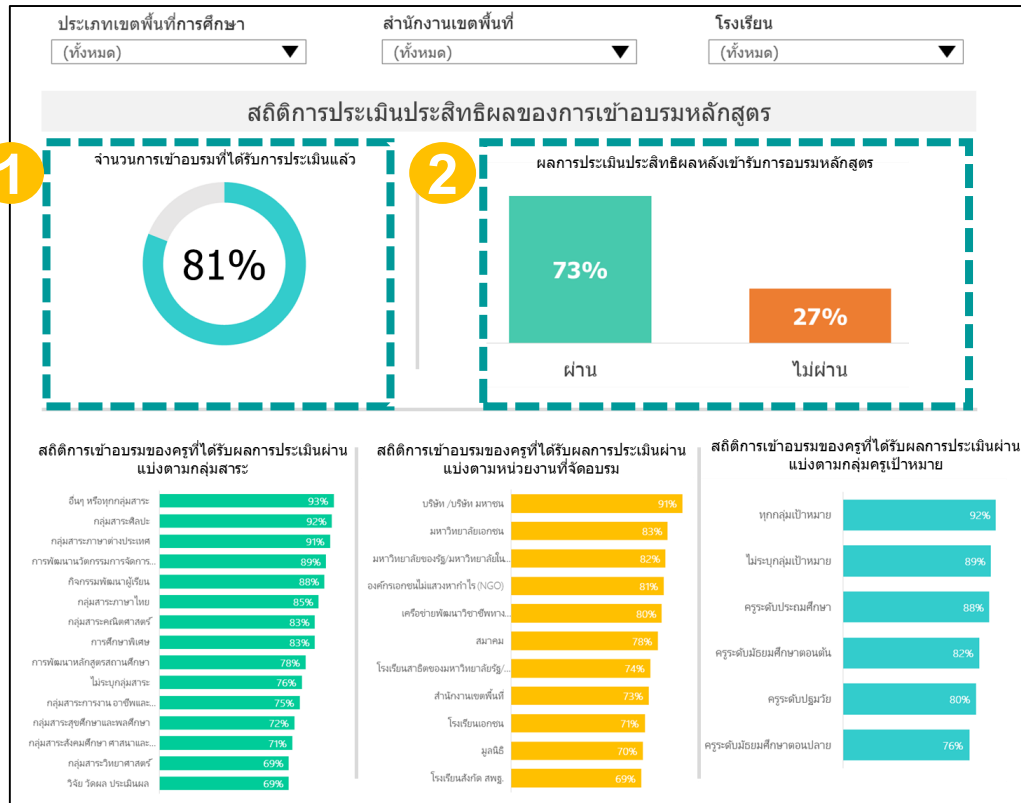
ประเภทเขตพื้นที่การศึกษา
(ทั้งหมด)

สำนักงานเขตพื้นที่
(ทั้งหมด)

โรงเรียน
(ทั้งหมด)

สถิติการประเมินประสิทธิผลของการเข้าอบรมหลักสูตร

1
จำนวนการเข้าอบรมที่ได้รับการประเมินแล้ว
81%

2
ผลการประเมินประสิทธิผลหลังเข้ารับการอบรมหลักสูตร
73%
27%
ผ่าน
ไม่ผ่าน

สถิติการเข้าอบรมของครูที่ได้รับผลการประเมินผ่าน แบ่งตามกลุ่มสาระ

| | |
|---|---|
| อื่นๆ หรือทุกกลุ่มสาระ | 93% |
| กลุ่มสาระศิลปะ | 92% |
| กลุ่มสาระภาษาต่างประเทศ | 91% |
| การพัฒนานวัตกรรมการจัดการ... | 89% |
| กิจกรรมพัฒนาผู้เรียน | 88% |
| กลุ่มสาระภาษาไทย | 85% |
| กลุ่มสาระคณิตศาสตร์ | 83% |
| การศึกษาพิเศษ | 83% |
| การพัฒนาหลักสูตรสถานศึกษา | 78% |
| ไม่ระบุกลุ่มสาระ | 76% |
| กลุ่มสาระการงาน อาชีพและ... | 75% |
| กลุ่มสาระสุขศึกษาและพลศึกษา | 72% |
| กลุ่มสาระสังคมศึกษา ศาสนาและ... | 71% |
| กลุ่มสาระวิทยาศาสตร์ | 69% |
| วิจัย วัดผล ประเมินผล | 69% |

สถิติการเข้าอบรมของครูที่ได้รับผลการประเมินผ่าน แบ่งตามหน่วยงานที่จัดอบรม

| | |
|---|---|
| บริษัท /บริษัท มหาชน | 91% |
| มหาวิทยาลัยเอกชน | 83% |
| มหาวิทยาลัยของรัฐ/มหาวิทยาลัยใน... | 82% |
| องค์กรเอกชนไม่แสวงหากำไร (NGO) | 81% |
| เครือข่ายพัฒนาวิชาชีพทาง... | 80% |
| สมาคม | 78% |
| โรงเรียนสาธิตของมหาวิทยาลัยรัฐ/... | 74% |
| สำนักงานเขตพื้นที่ | 73% |
| โรงเรียนเอกชน | 71% |
| มูลนิธิ | 70% |
| โรงเรียนสังกัด สพฐ. | 69% |

สถิติการเข้าอบรมของครูที่ได้รับผลการประเมินผ่าน แบ่งตามกลุ่มครูเป้าหมาย

| | |
|---|---|
| ทุกกลุ่มเป้าหมาย | 92% |
| ไม่ระบุกลุ่มเป้าหมาย | 89% |
| ครูระดับประถมศึกษา | 88% |
| ครูระดับมัธยมศึกษาตอนต้น | 82% |
| ครูระดับปฐมวัย | 80% |
| ครูระดับมัธยมศึกษาตอนปลาย | 76% |